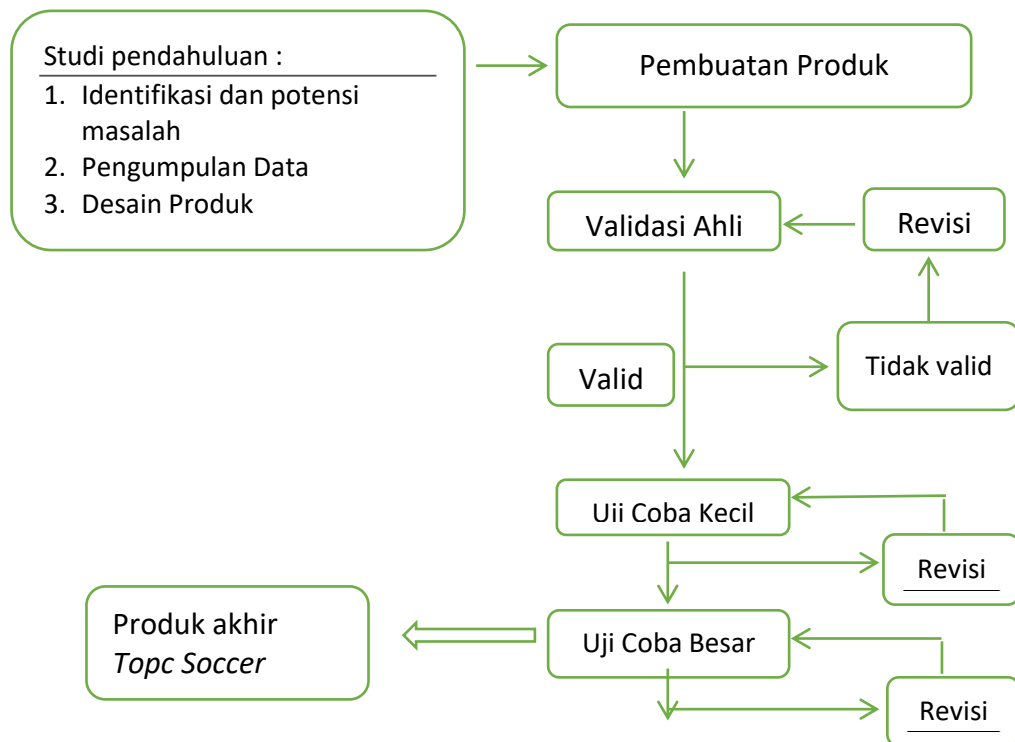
Studi pendahuluan :

1. Identifikasi dan potensi masalah
2. Pengumpulan Data
3. Desain Produk

Pembuatan Produk

Validasi Ahli

Revisi

Valid

Tidak valid

Uii Coba Kecil

Revisi

Produk akhir
*Topc Soccer*

Uji Coba Besar

Revisi